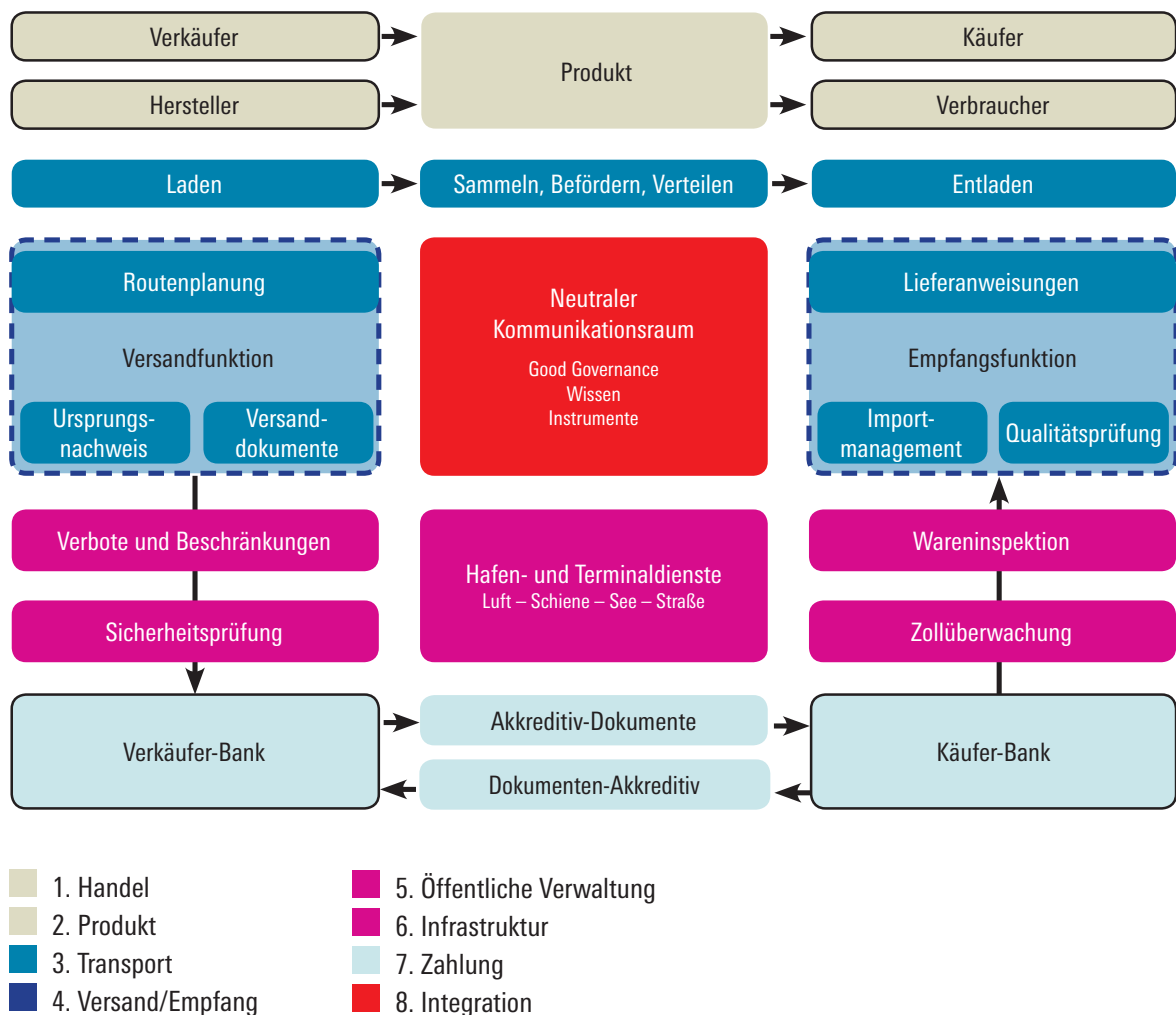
Verkäufer

Hersteller

Produkt

Käufer

Verbraucher

Laden

Sammeln, Befördern, Verteilen

Entladen

Routenplanung

Versandfunktion

Ursprungsnachweis

Versanddokumente

Neutraler Kommunikationsraum

Good Governance
Wissen
Instrumente

Lieferanweisungen

Empfangsfunktion

Importmanagement

Qualitätsprüfung

Verbote und Beschränkungen

Hafen- und Terminaldienste
Luft – Schiene – See – Straße

Wareninspektion

Sicherheitsprüfung

Zollüberwachung

Verkäufer-Bank

Akkreditiv-Dokumente

Dokumenten-Akkreditiv

Käufer-Bank

1. Handel
2. Produkt
3. Transport
4. Versand/Empfang
5. Öffentliche Verwaltung
6. Infrastruktur
7. Zahlung
8. Integration